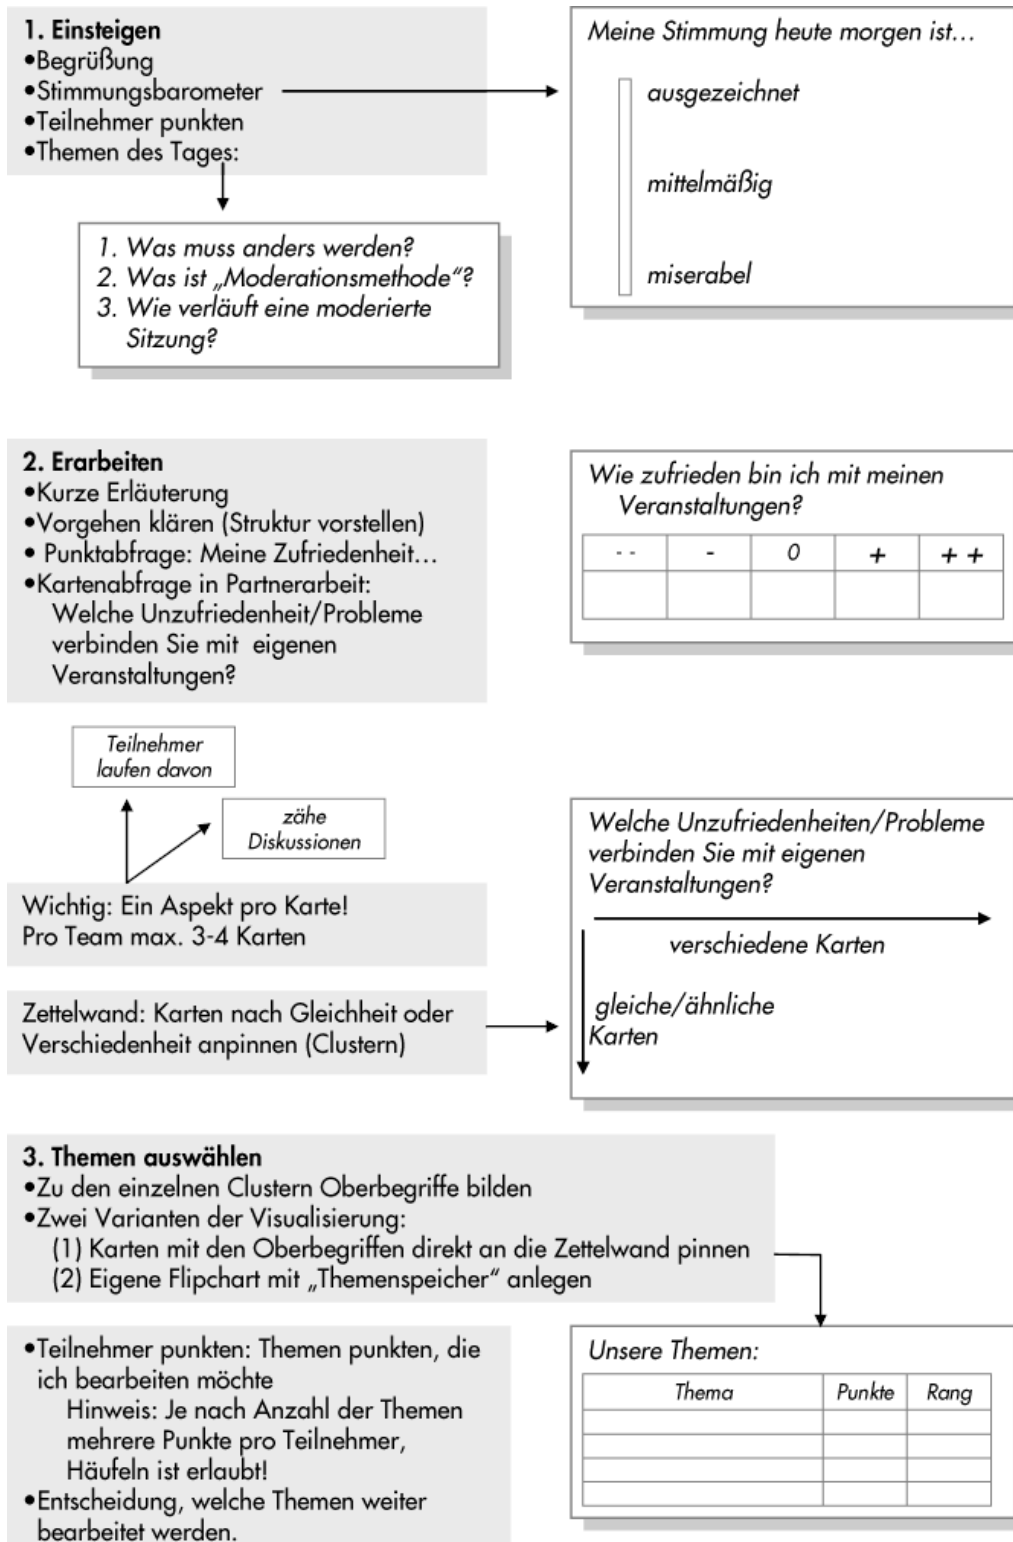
1. Einsteigen
•Begrüßung
•Stimmungsbarometer
•Teilnehmer punkten
•Themen des Tages:

1. Was muss anders werden?
2. Was ist „Moderationsmethode“?
3. Wie verläuft eine moderierte Sitzung?

Meine Stimmung heute morgen ist…

ausgezeichnet

mittelmäßig

miserabel

2. Erarbeiten
•Kurze Erläuterung
•Vorgehen klären (Struktur vorstellen)
• Punktabfrage: Meine Zufriedenheit…
•Kartenabfrage in Partnerarbeit: Welche Unzufriedenheit/Probleme verbinden Sie mit eigenen Veranstaltungen?

Wie zufrieden bin ich mit meinen Veranstaltungen?

| - - | - | 0 | + | + + |
|---|---|---|---|---|
| | | | | |

Teilnehmer laufen davon

zähe Diskussionen

Wichtig: Ein Aspekt pro Karte!
Pro Team max. 3-4 Karten

Welche Unzufriedenheiten/Probleme verbinden Sie mit eigenen Veranstaltungen?

verschiedene Karten

gleiche/ähnliche Karten

Zettelwand: Karten nach Gleichheit oder Verschiedenheit anpinnen (Clustern)

3. Themen auswählen
•Zu den einzelnen Clustern Oberbegriffe bilden
•Zwei Varianten der Visualisierung:
(1) Karten mit den Oberbegriffen direkt an die Zettelwand pinnen
(2) Eigene Flipchart mit „Themenspeicher“ anlegen

•Teilnehmer punkten: Themen punkten, die ich bearbeiten möchte
Hinweis: Je nach Anzahl der Themen mehrere Punkte pro Teilnehmer, Häufeln ist erlaubt!
•Entscheidung, welche Themen weiter bearbeitet werden.

Unsere Themen:

| Thema | Punkte | Rang |
|---|---|---|
| | | |
| | | |
| | | |
| | | |